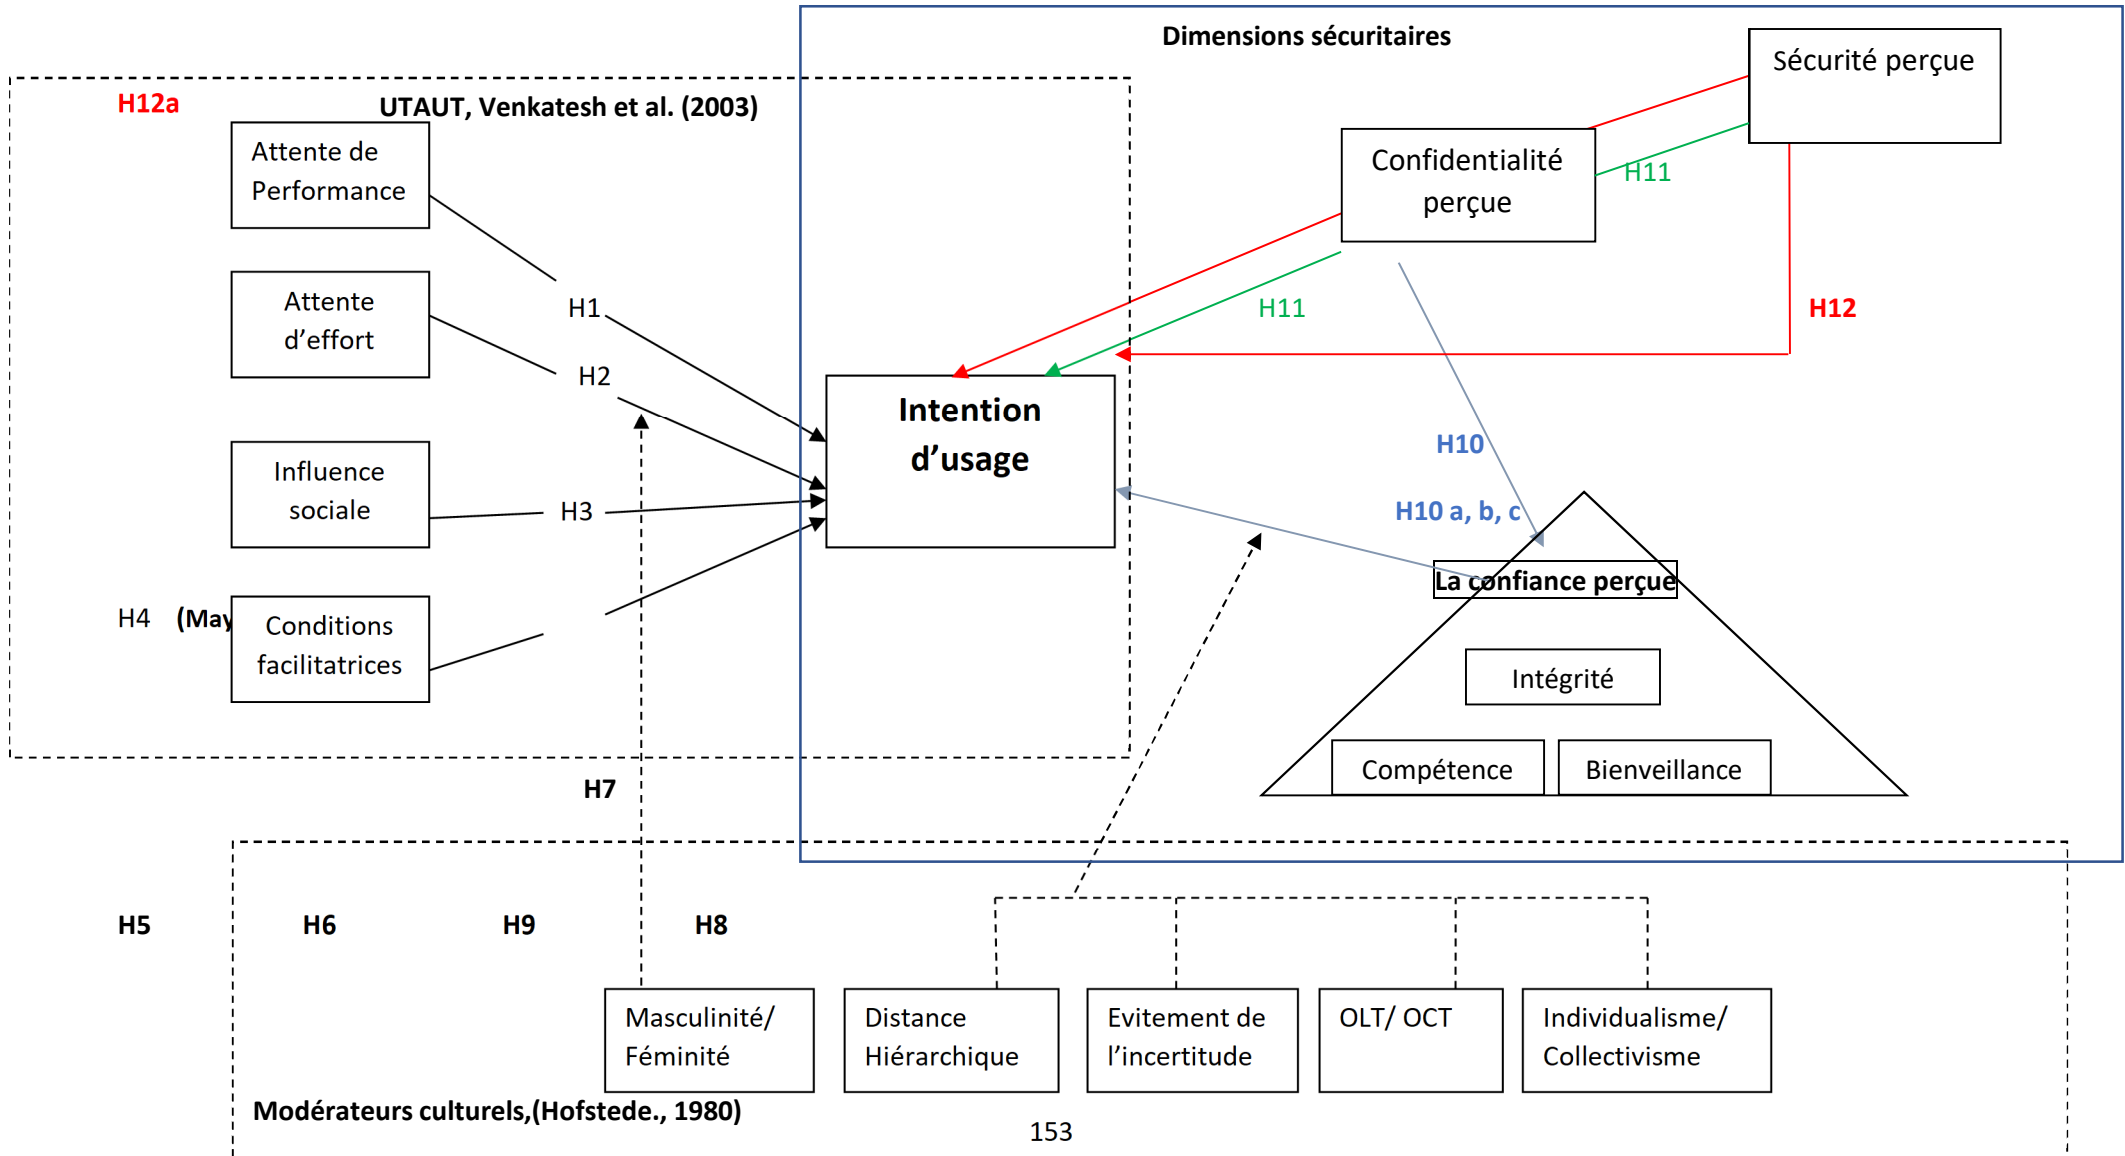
Dimensions sécuritaires

Sécurité perçue

H12a

UTAUT, Venkatesh et al. (2003)

Attente de Performance

Confidentialité perçue

H11

Attente d'effort

H1

H2

H11

H12

Intention d'usage

Influence sociale

H3

H10

H10 a, b, c

H4 (May

Conditions facilitatrices

La confiance perçue

Intégrité

Compétence

Bienveillance

H7

H5

H6

H9

H8

Masculinité/ Féminité

Distance Hiérarchique

Evitement de l'incertitude

OLT/ OCT

Individualisme/ Collectivisme

Modérateurs culturels,(Hofstede., 1980)

153